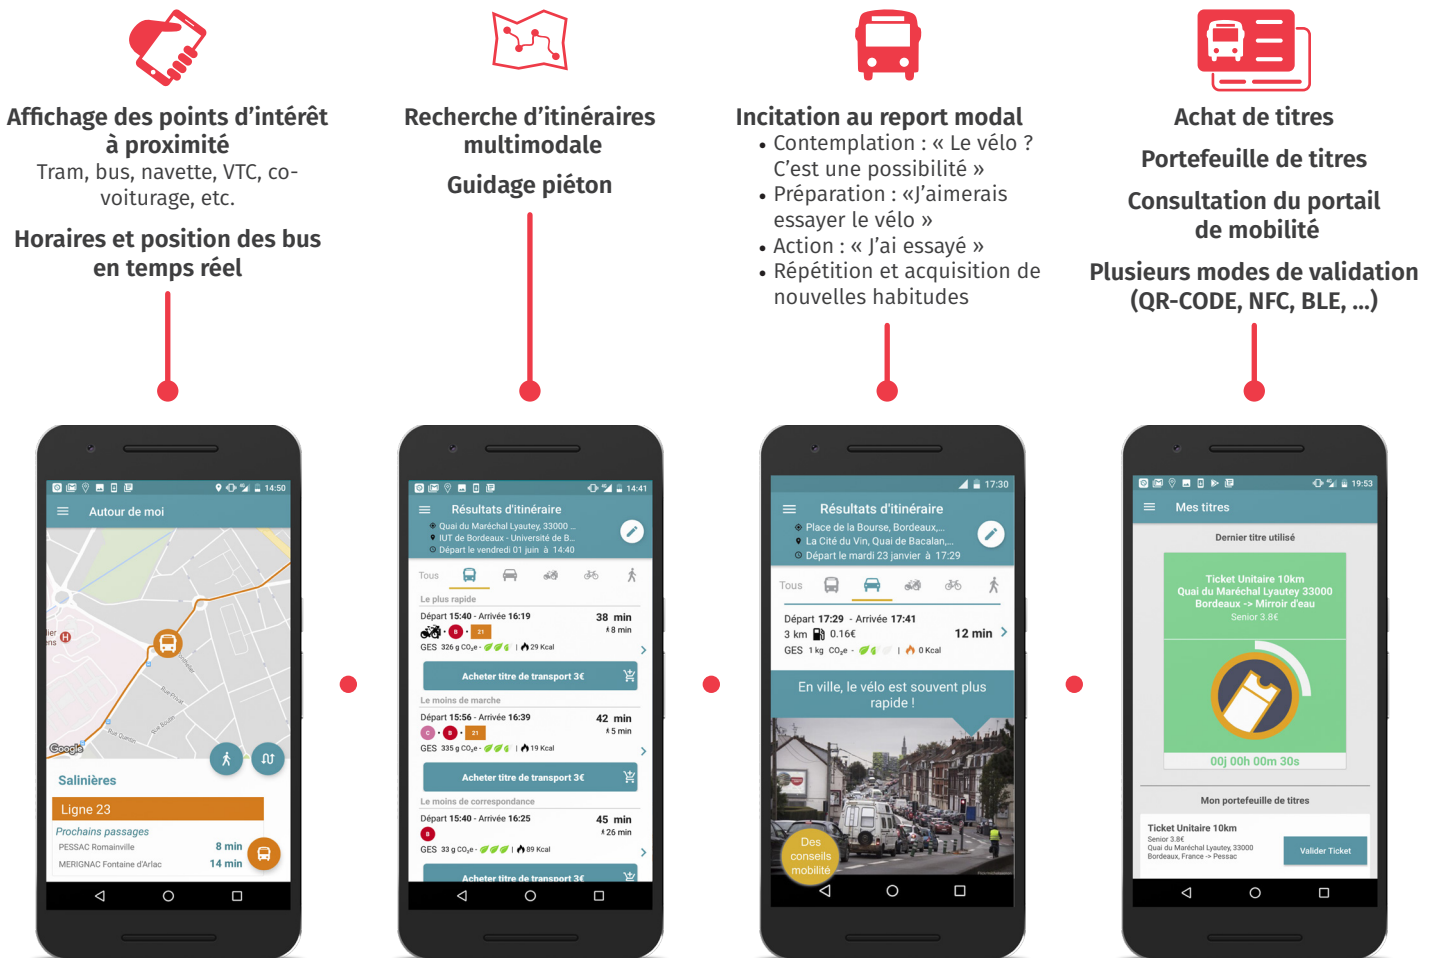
Affichage des points d'intérêt à proximité
Tram, bus, navette, VTC, co-voiturage, etc.

Horaires et position des bus en temps réel

Recherche d'itinéraires multimodale

Guidage piéton

Incitation au report modal
• Contemplation : « Le vélo ? C'est une possibilité »
• Préparation : «J'aimerais essayer le vélo »
• Action : « J'ai essayé »
• Répétition et acquisition de nouvelles habitudes

Achat de titres

Portefeuille de titres

Consultation du portail de mobilité

Plusieurs modes de validation (QR-CODE, NFC, BLE, ...)

14:50
Autour de moi
Google
Salinières
Ligne 23
Prochains passages
PESSAC Romainville 8 min
MERIGNAC Fontaine d'Arlac 14 min

14:41
Résultats d'itinéraire
Quai du Maréchal Lyautey, 33000 ...
IUT de Bordeaux - Université de B...
Départ le vendredi 01 juin à 14:40
Tous
Le plus rapide
Départ 15:40 - Arrivée 16:19 38 min
8 min
21
GES 326 g $CO_2e$ - 29 Kcal
Acheter titre de transport 3€
Le moins de marche
Départ 15:56 - Arrivée 16:39 42 min
5 min
21
GES 335 g $CO_2e$ - 19 Kcal
Acheter titre de transport 3€
Le moins de correspondance
Départ 15:40 - Arrivée 16:25 45 min
26 min
GES 33 g $CO_2e$ - 89 Kcal
Acheter titre de transport 3€

17:30
Résultats d'itinéraire
Place de la Bourse, Bordeaux,...
La Cité du Vin, Quai de Bacalan,...
Départ le mardi 23 janvier à 17:29
Tous
Départ 17:29 - Arrivée 17:41
3 km 0.16€ 12 min
GES 1 kg $CO_2e$ - 0 Kcal
En ville, le vélo est souvent plus rapide !
Des conseils mobilité

19:53
Mes titres
Dernier titre utilisé
Ticket Unitaire 10km
Quai du Maréchal Lyautey 33000 Bordeaux -> Mirroir d'eau
Senior 3.8€
00j 00h 00m 30s
Mon portefeuille de titres
Ticket Unitaire 10km
Senior 3.8€
Quai du Maréchal Lyautey, 33000 Bordeaux, France -> Pessac
Valider Ticket